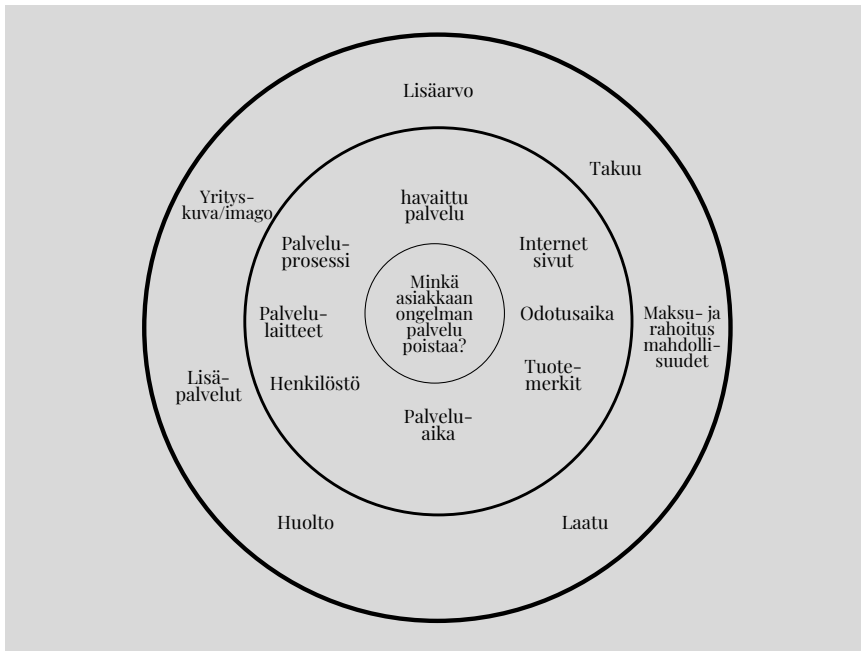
Lisäarvo

Takuu

Yritys-kuva/imago

havaittu palvelu

Palvelu-prosessi

Internet sivut

Minkä asiakkaan ongelman palvelu poistaa?

Palvelu-laitteet

Odotusaika

Maksu- ja rahoitus mahdolli-suudet

Lisä-palvelut

Henkilöstö

Tuote-merkit

Palvelu-aika

Huolto

Laatu